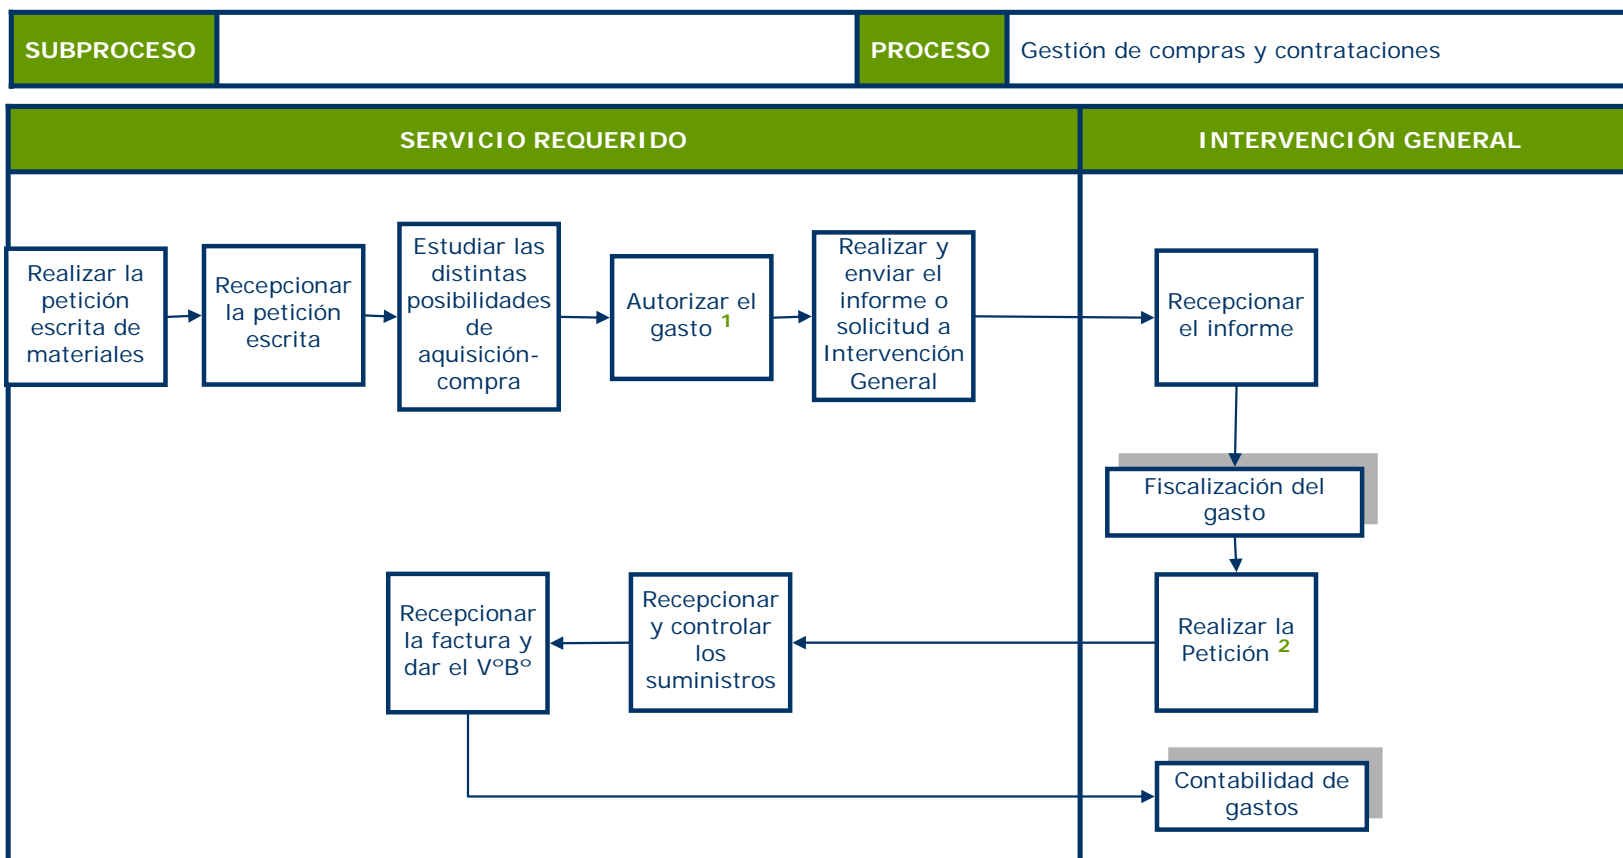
| SUBPROCESO | | PROCESO | Gestión de compras y contrataciones |
|---|---|---|---|

SERVICIO REQUERIDO

INTERVENCIÓN GENERAL

Realizar la petición escrita de materiales

Recepcionar la petición escrita

Estudiar las distintas posibilidades de aquisición-compra

Autorizar el gasto $^{1}$

Realizar y enviar el informe o solicitud a Intervención General

Recepcionar el informe

Fiscalización del gasto

Realizar la Petición $^{2}$

Recepcionar y controlar los suministros

Recepcionar la factura y dar el VºBº

Contabilidad de gastos